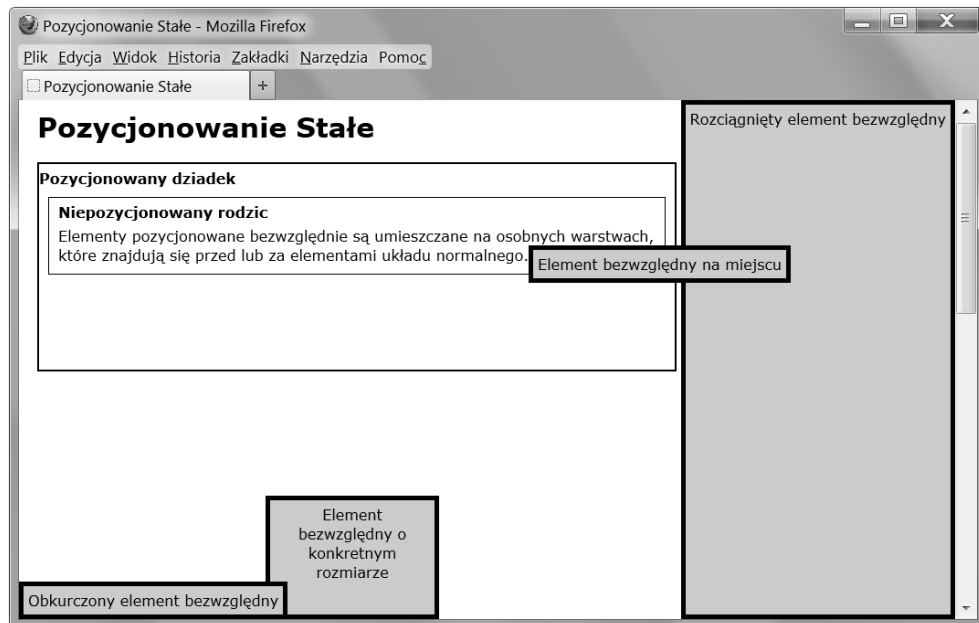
Pozycjonowanie Stałe - Mozilla Firefox

Plik Edycja Widok Historia Zakładki Narzędzia Pomoc

Pozycjonowanie Stałe +

Pozycjonowanie Stałe

Rozciągnięty element bezwzględny

Pozycjonowany dziadek

Niepozycjonowany rodzic

Elementy pozycjonowane bezwzględnie są umieszczane na osobnych warstwach, które znajdują się przed lub za elementami układu normalnego.

Element bezwzględny na miejscu

Element bezwzględny o konkretnym rozmiarze

Obkurczony element bezwzględny